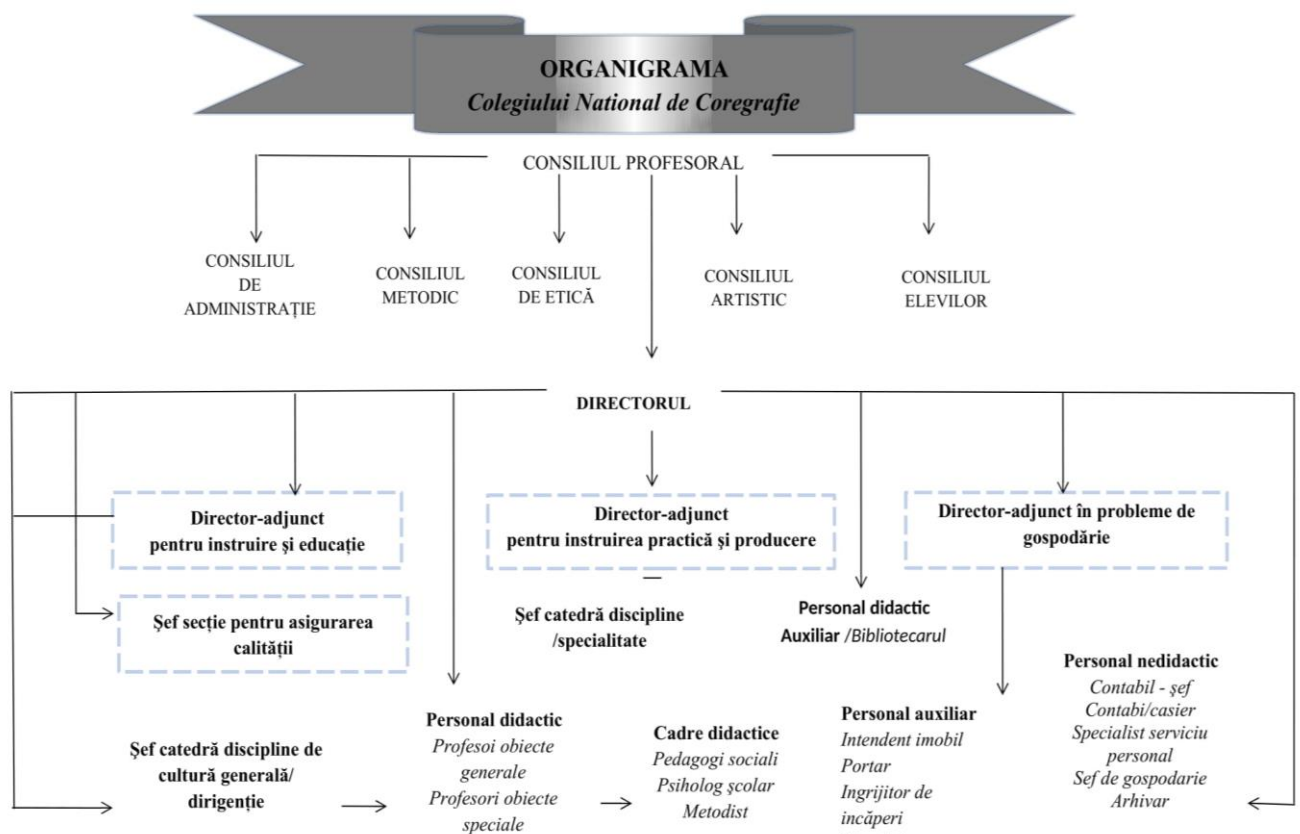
ORGANIGRAMA
*Colegiului National de Coregrafie*

CONSILIUL PROFESORAL

CONSILIUL DE ADMINISTRAȚIE

CONSILIUL METODIC

CONSILIUL DE ETICĂ

CONSILIUL ARTISTIC

CONSILIUL ELEVILOR

DIRECTORUL

Director-adjunct pentru instruire și educație

Director-adjunct pentru instruirea practică și producere

Director-adjunct în probleme de gospodărie

Şef secție pentru asigurarea calității

Şef catedră discipline /specialitate

Personal didactic Auxiliar /*Bibliotecarul*

Personal nedidactic
*Contabil - şef*
*Contabi/casier*
*Specialist serviciu personal*
*Sef de gospodarie*
*Arhivar*

Şef catedră discipline de cultură generală/ dirigenție

Personal didactic
*Profesoi obiecte generale*
*Profesori obiecte speciale*

Cadre didactice
*Pedagogi sociali*
*Psiholog școlar*
*Metodist*

Personal auxiliar
*Intendent imobil*
*Portar*
*Ingrijitor de incaperi*